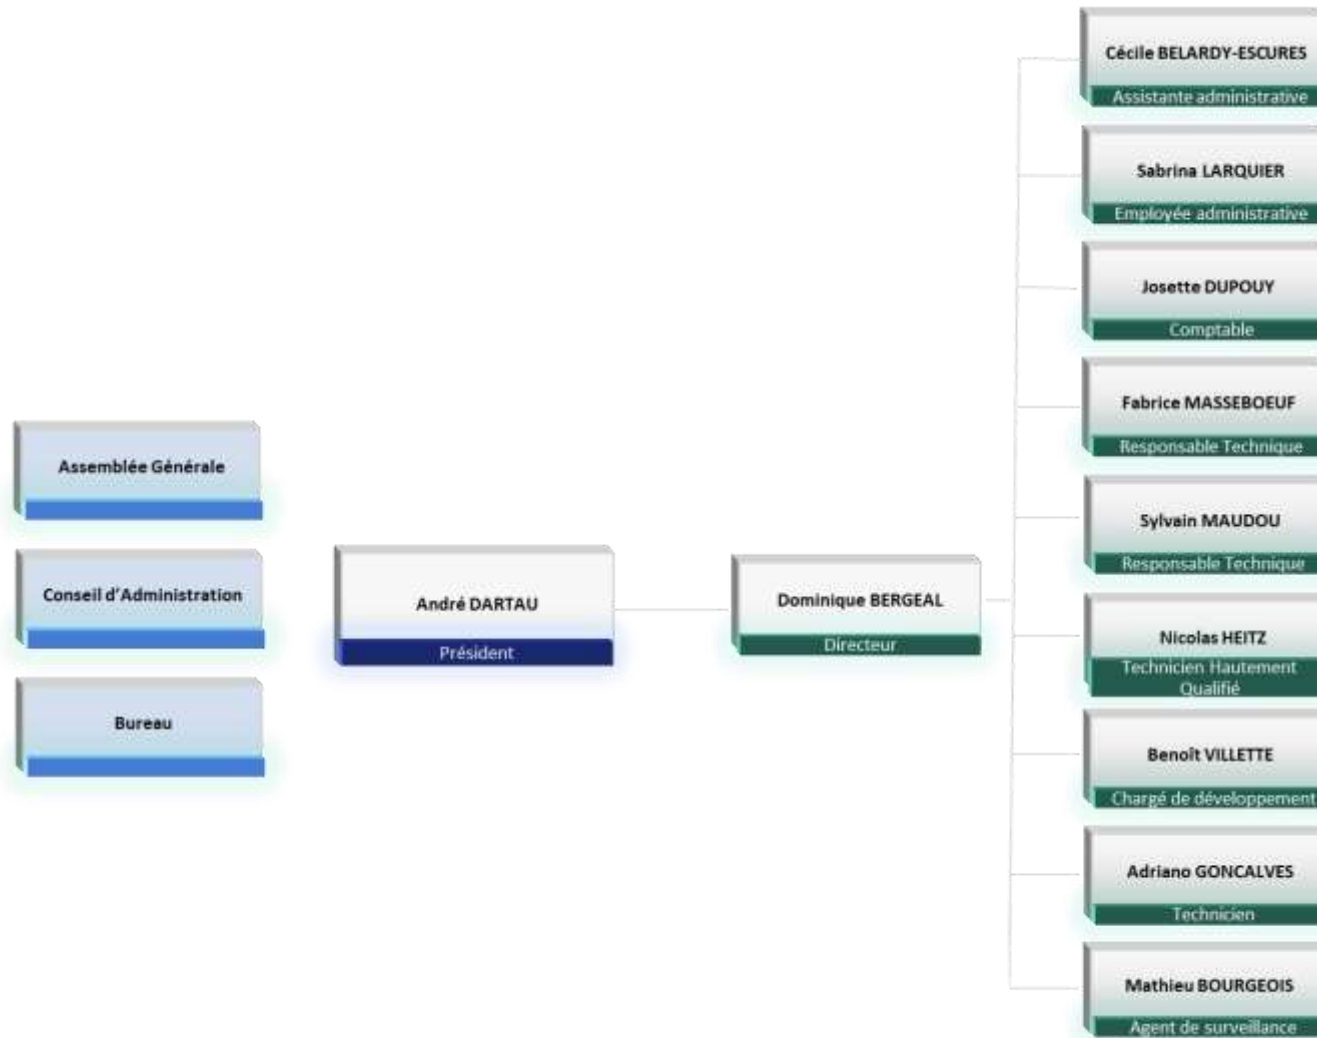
Assemblée Générale

Conseil d'Administration

Bureau

André DARTAU
Président

Dominique BERGEAL
Directeur

Cécile BELARDY-ESCURES
Assistante administrative

Sabrina LARQUIER
Employée administrative

Josette DUPOUY
Comptable

Fabrice MASSEBOEUF
Responsable Technique

Sylvain MAUDOU
Responsable Technique

Nicolas HEITZ
Technicien Hautement Qualifié

Benoît VILLETTE
Chargé de développement

Adriano GONCALVES
Technicien

Mathieu BOURGEOIS
Agent de surveillance